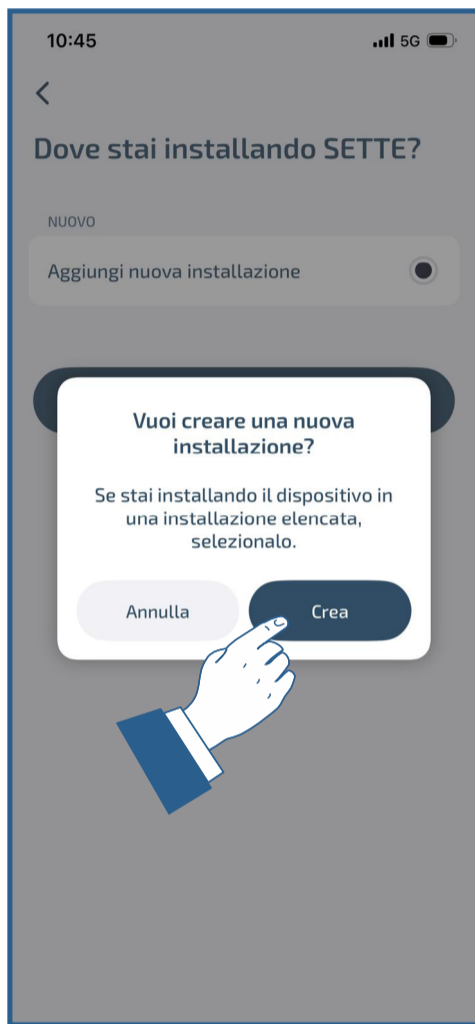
10:45

5G

<

Dove stai installando SETTE?

NUOVO

Aggiungi nuova installazione

Vuoi creare una nuova installazione?

Se stai installando il dispositivo in una installazione elencata, selezionalo.

Annulla

Crea